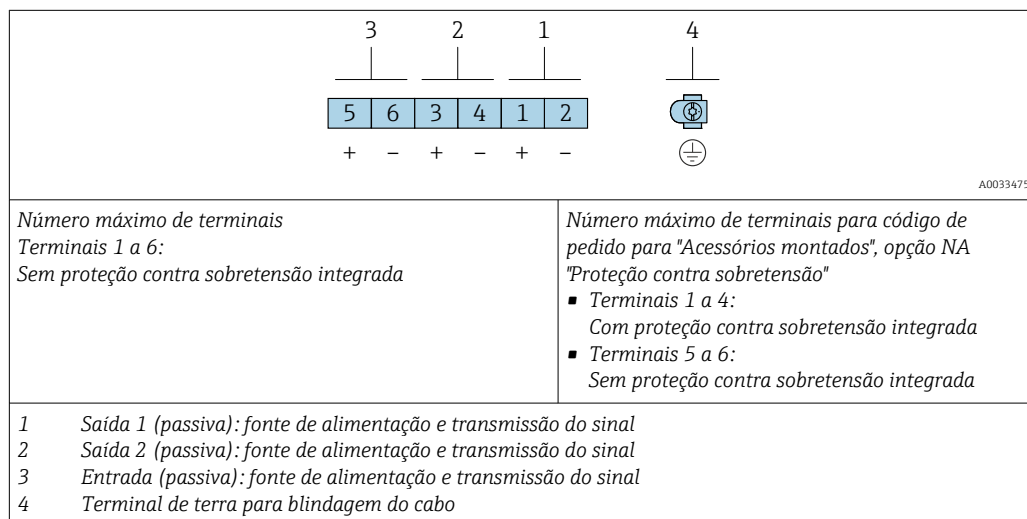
3 2 1 4

| 5 | 6 | 3 | 4 | 1 | 2 |
|---|---|---|---|---|---|
| + | – | + | – | + | – |

A0033475

| Número máximo de terminais Terminais 1 a 6: Sem proteção contra sobretensão integrada | Número máximo de terminais para código de pedido para "Acessórios montados", opção NA "Proteção contra sobretensão" ▪ Terminais 1 a 4: Com proteção contra sobretensão integrada ▪ Terminais 5 a 6: Sem proteção contra sobretensão integrada |
|---|---|

1 Saída 1 (passiva): fonte de alimentação e transmissão do sinal
2 Saída 2 (passiva): fonte de alimentação e transmissão do sinal
3 Entrada (passiva): fonte de alimentação e transmissão do sinal
4 Terminal de terra para blindagem do cabo